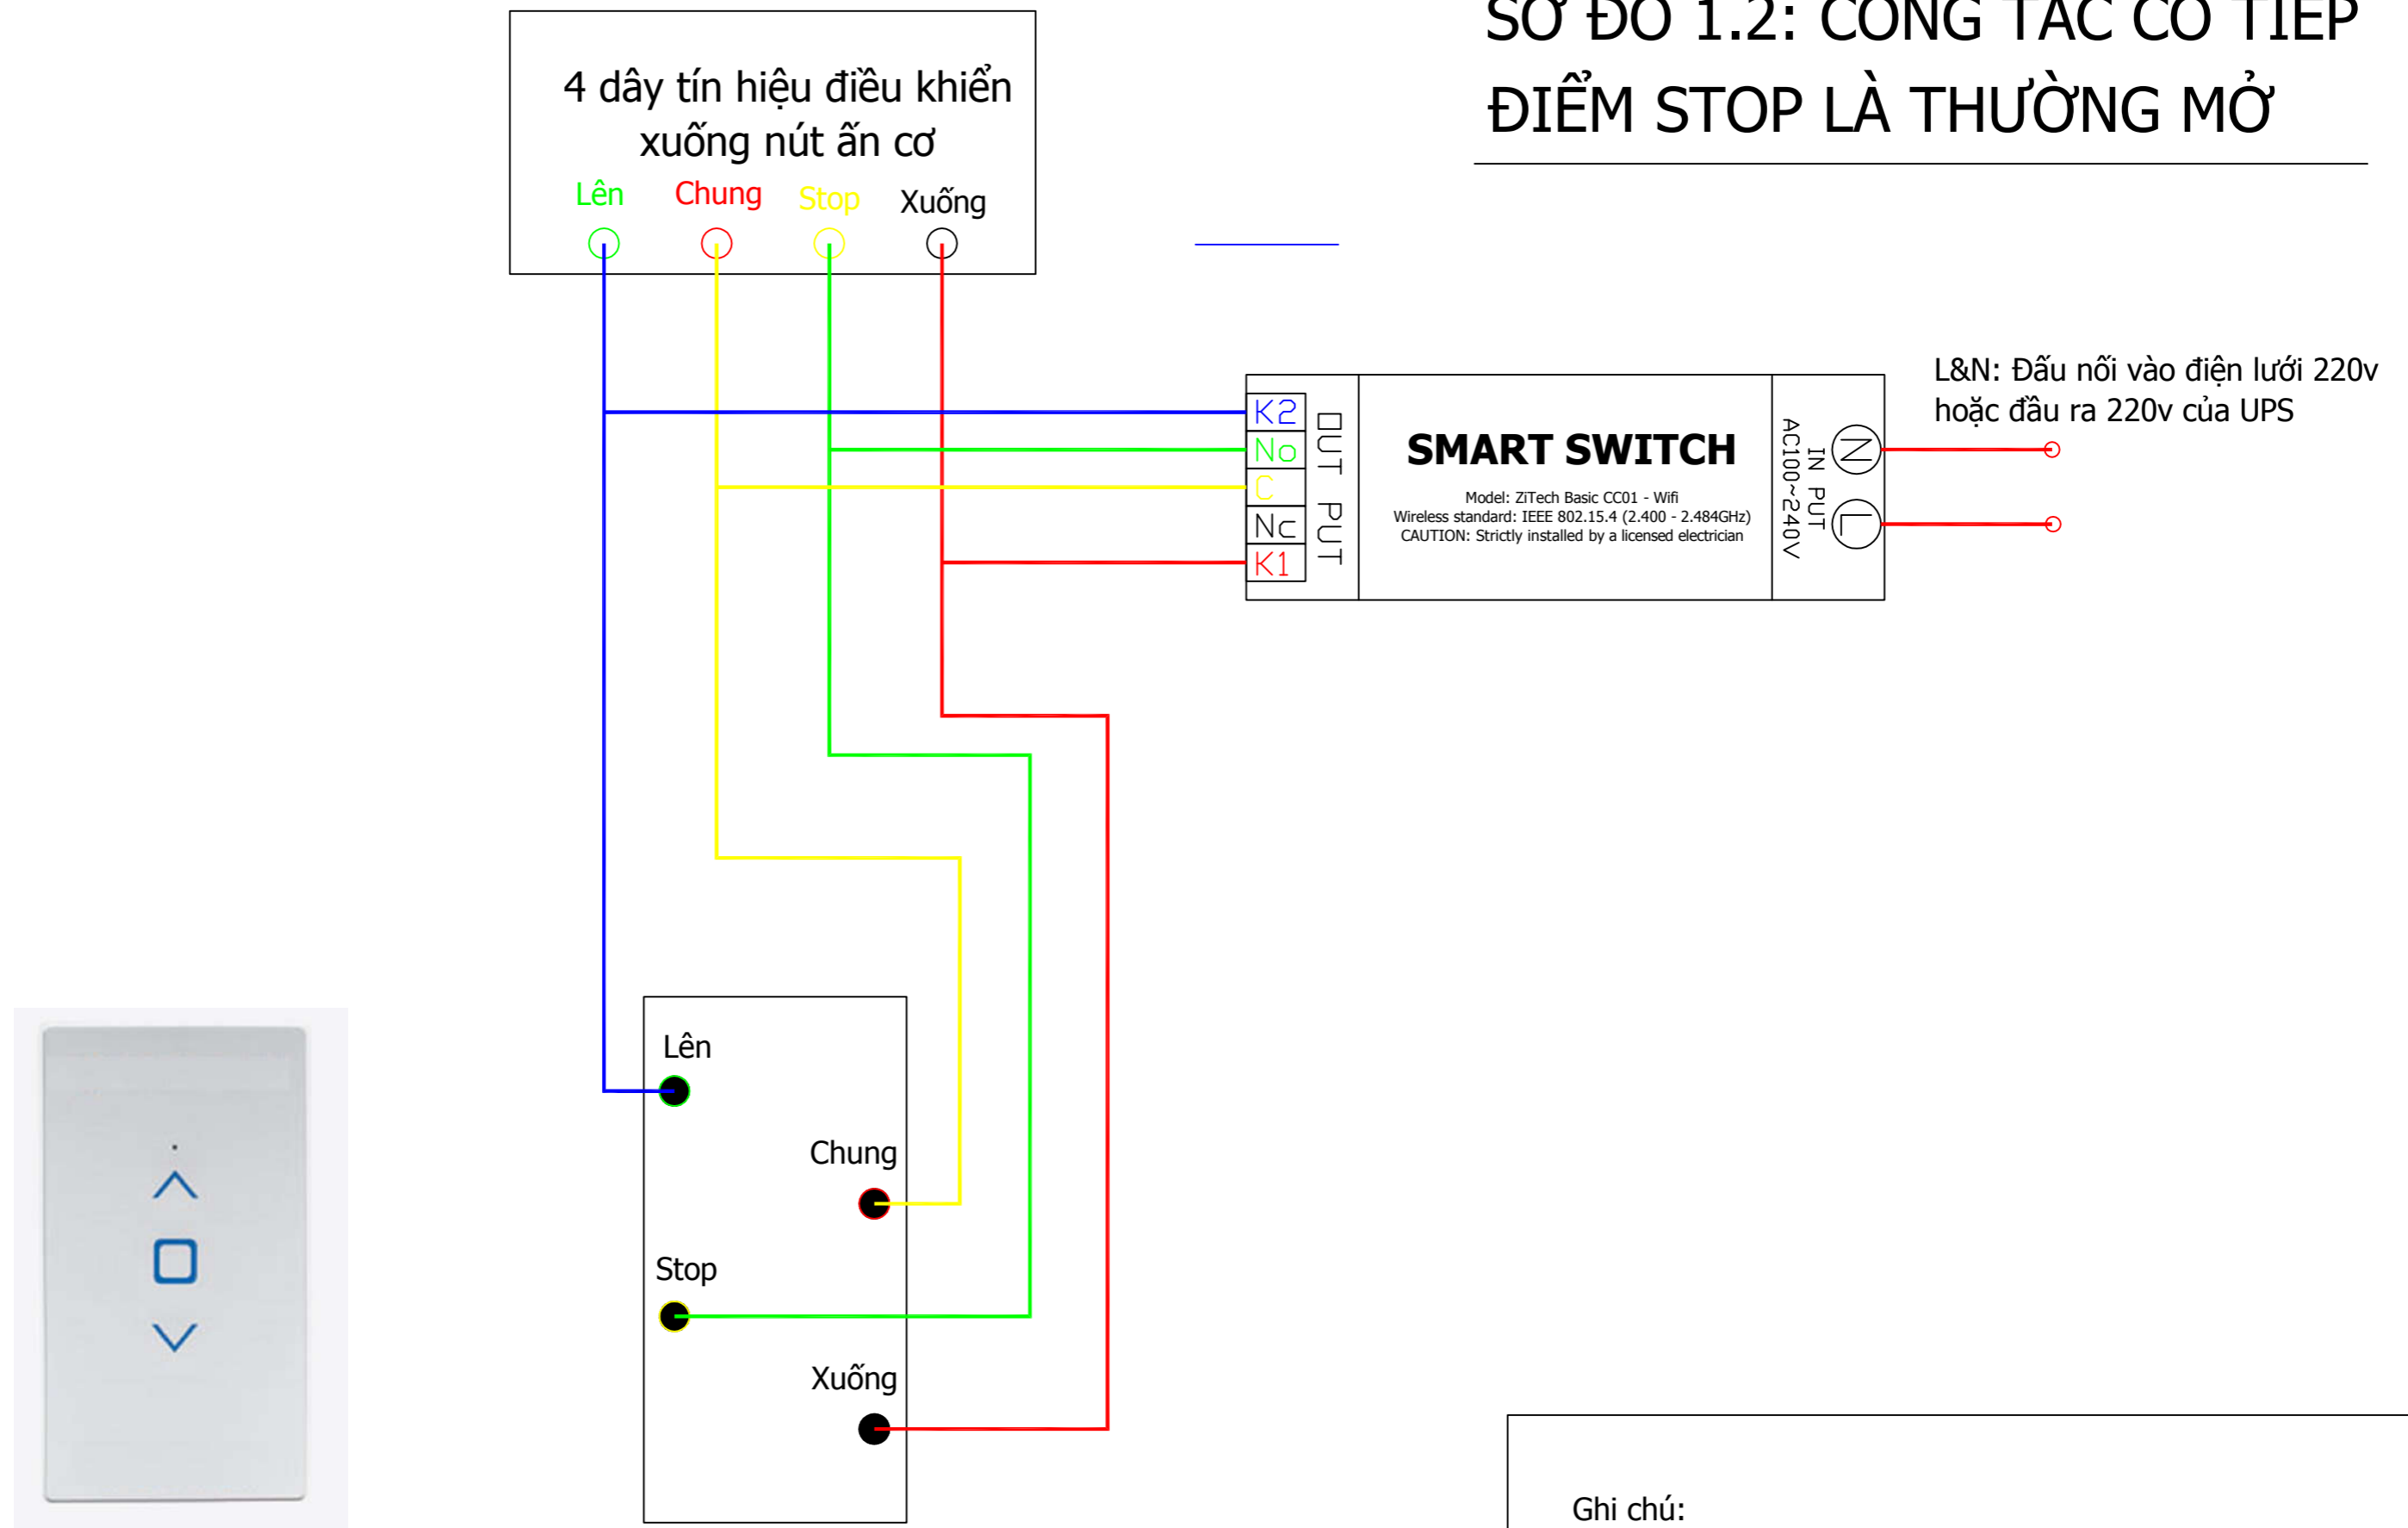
SƠ ĐỒ 1.2: CÔNG TẮC CÓ TIẾP ĐIỂM STOP LÀ THƯỜNG MỞ

4 dây tín hiệu điều khiển xuống nút ấn cơ

Lên Chung Stop Xuống

L&N: Đấu nối vào điện lưới 220v hoặc đầu ra 220v của UPS

K2
No
C
Nc
K1

OUT PUT

SMART SWITCH

Model: ZiTech Basic CC01 - Wifi
Wireless standard: IEEE 802.15.4 (2.400 - 2.484GHz)
CAUTION: Strictly installed by a licensed electrician

IN PUT
AC100~240V

N
L

Lên
Chung
Stop
Xuống

Ghi chú: